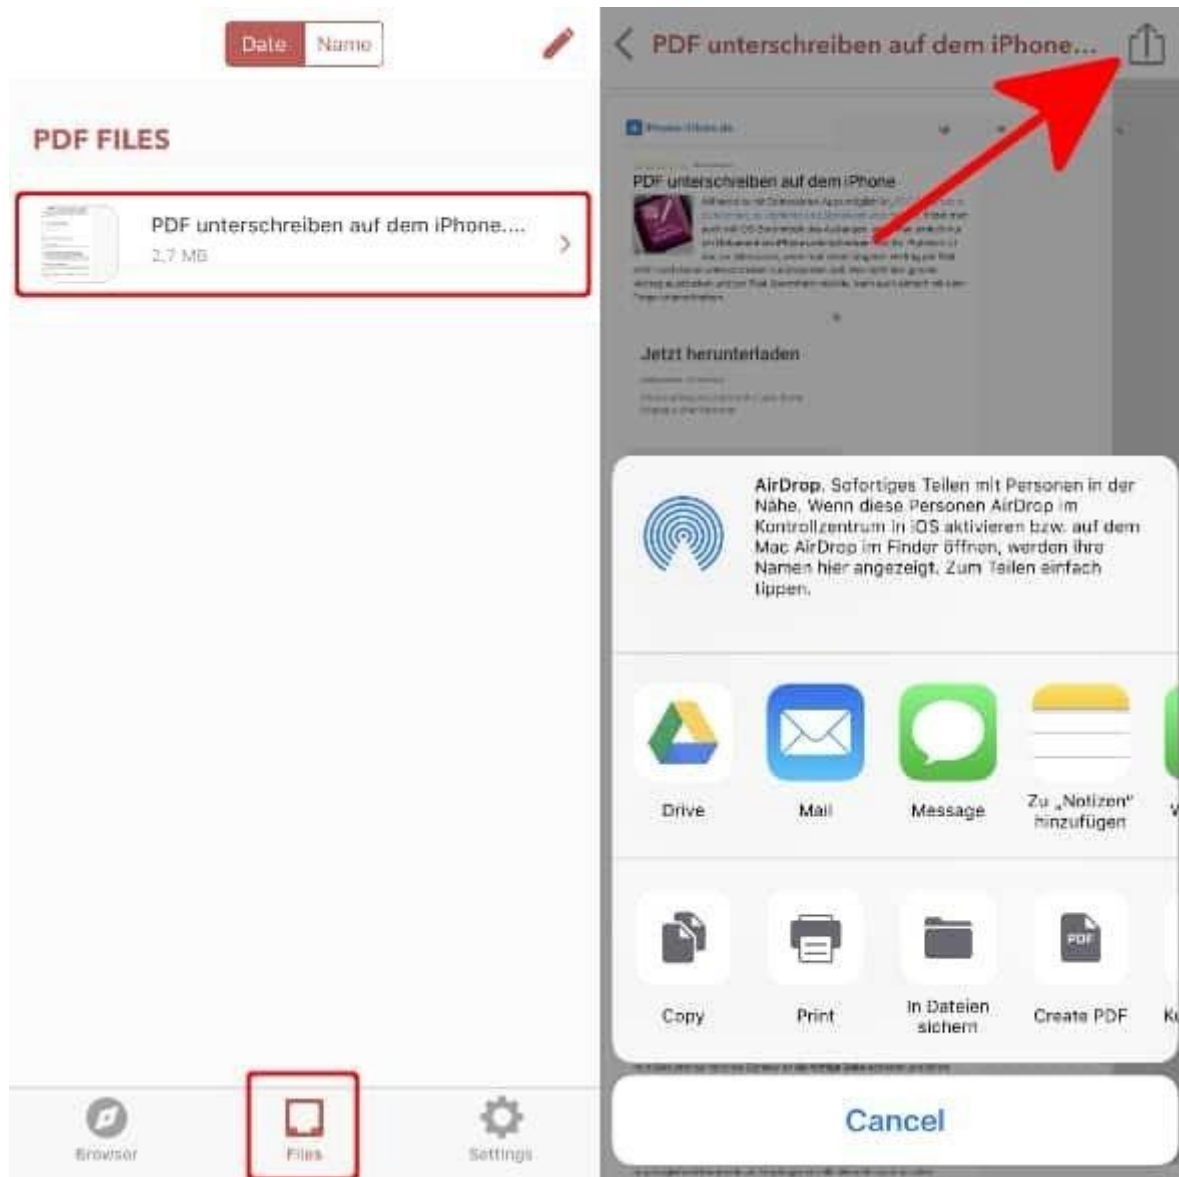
Date Name

PDF FILES

PDF unterschreiben auf dem iPhone....
2,7 MB

Browser Files Settings

PDF unterschreiben auf dem iPhone...

PDF unterschreiben auf dem iPhone

Jetzt herunterladen

AirDrop. Sofortiges Teilen mit Personen in der Nähe. Wenn diese Personen AirDrop im Kontrollzentrum in iOS aktivieren bzw. auf dem Mac AirDrop im Finder öffnen, werden ihre Namen hier angezeigt. Zum Teilen einfach tippen.

Drive Mail Message Zu „Notizen" hinzufügen

Copy Print In Dateien sichern Create PDF

Cancel